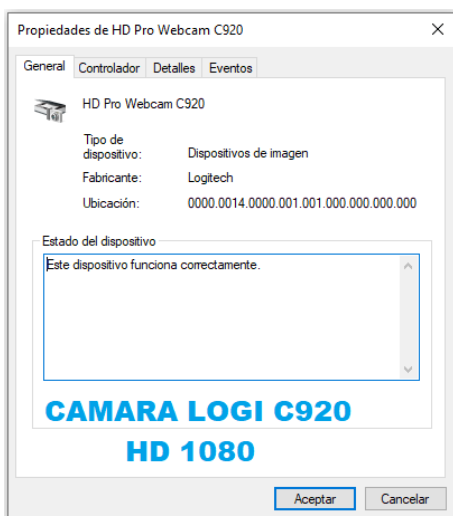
Propiedades de HD Pro Webcam C920

General | Controlador | Detalles | Eventos

HD Pro Webcam C920

Tipo de dispositivo: Dispositivos de imagen

Fabricante: Logitech

Ubicación: 0000.0014.0000.001.001.000.000.000.000

Estado del dispositivo

Este dispositivo funciona correctamente.

CAMARA LOGI C920
HD 1080

Aceptar | Cancelar